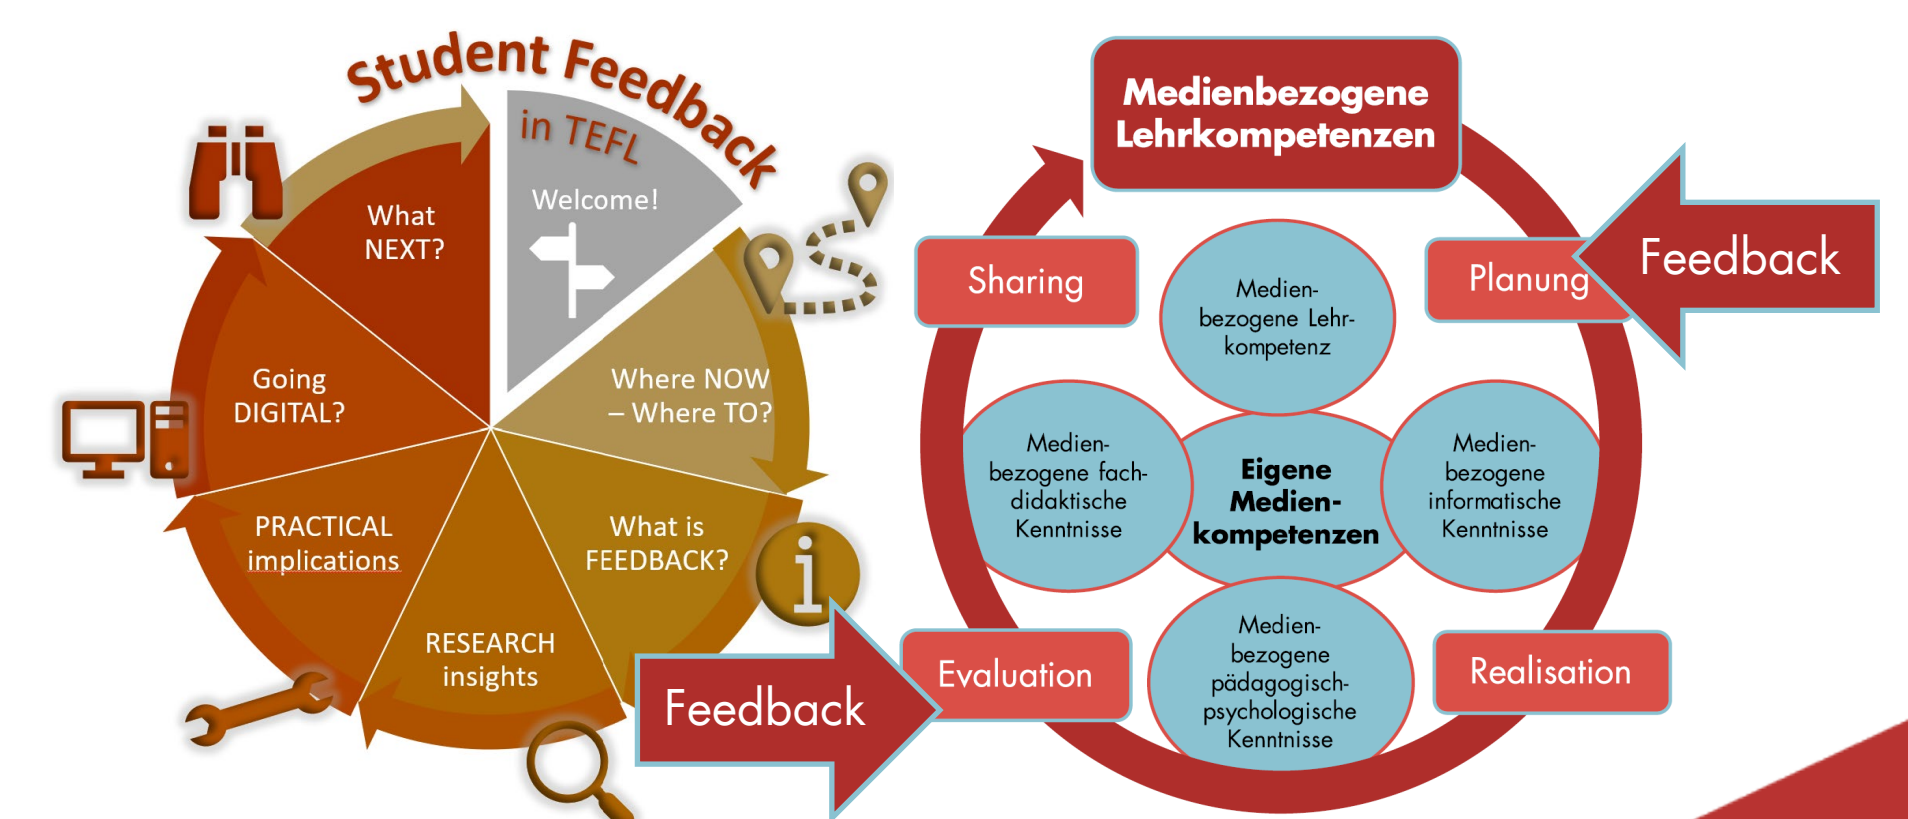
Student Feedback

in TEFL

Welcome!

What NEXT?

Going DIGITAL?

PRACTICAL implications

RESEARCH insights

What is FEEDBACK?

Where NOW – Where TO?

Feedback

Medienbezogene Lehrkompetenzen

Sharing

Planung

Feedback

Medienbezogene Lehrkompetenz

Medienbezogene fachdidaktische Kenntnisse

Eigene Medienkompetenzen

Medienbezogene informatische Kenntnisse

Evaluation

Medienbezogene pädagogisch-psychologische Kenntnisse

Realisation